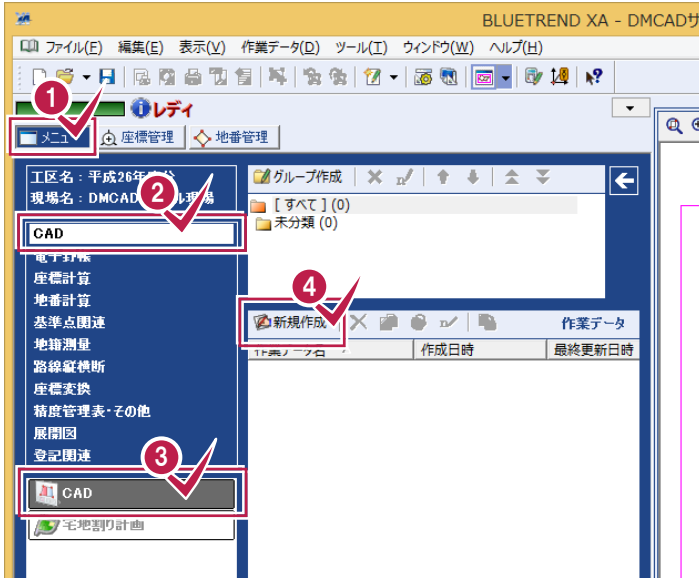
BLUETREND XA - DMCADサ

ファイル(F) 編集(E) 表示(V) 作業データ(D) ツール(T) ウィンドウ(W) ヘルプ(H)

1
レディ

メニュー 座標管理 地番管理

工区名：平成26年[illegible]
現場名：DMCAD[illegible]現場

2

CAD

電子野帳
座標計算
地番計算
基準点関連
地籍測量
路線縦横断
座標変換
精度管理表・その他
展開図
登記関連

3

CAD
宅地割り計画

グループ作成

[すべて] (0)
未分類 (0)

4

新規作成

作業データ

作業データ名
作成日時
最終更新日時